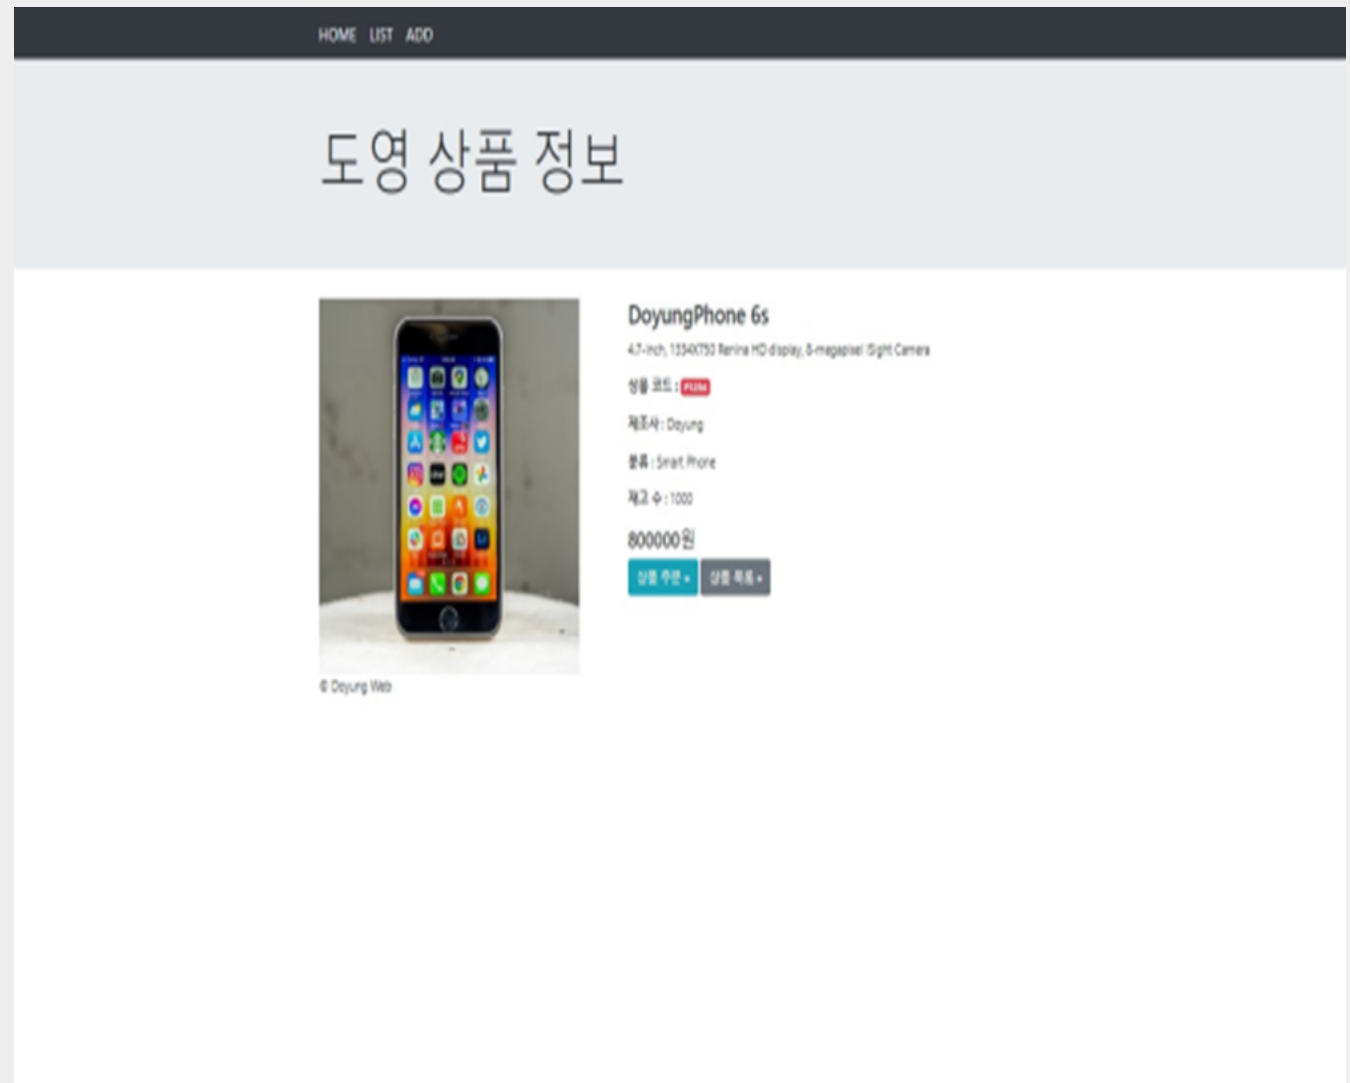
HOME LIST ADD

도영 상품 정보

DoyungPhone 6s

4.7-inch, 1334X750 Renina HD display, 8-megapixel iSight Camera

상품 코드 : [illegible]

제조사 : Doyung

분류 : Smart Phone

재고 수 : 1000

800000원

상품 주문 » 상품 목록 »

© Doyung Web